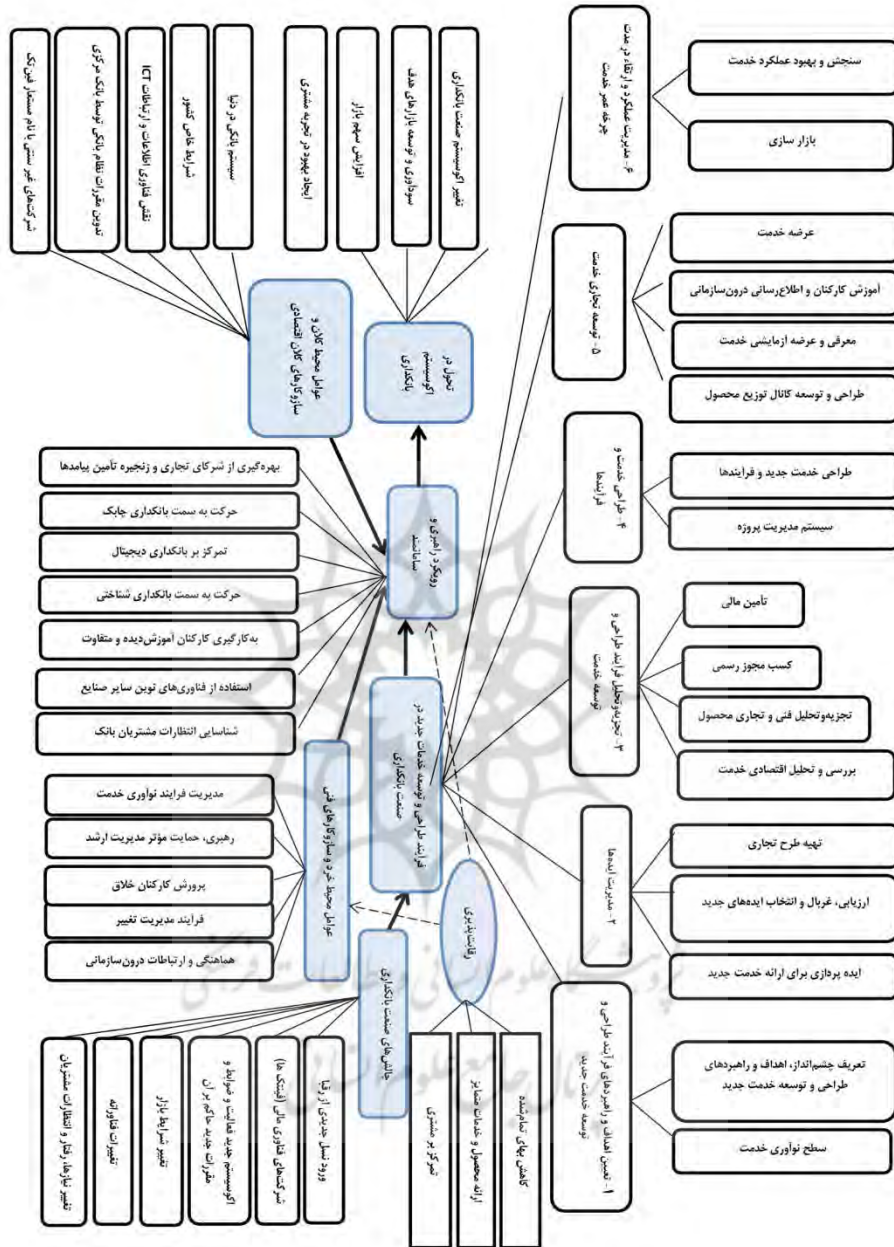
سنجش و بهبود عملکرد خدمت

بازار سازی

۶- مدیریت عملکرد و ارتقاء در خدمت چرخه عمر خدمت

عرضه خدمت

آموزش کارکنان و اطلاع‌رسانی درون‌سازمانی

معرفی و عرضه آزمایشی خدمت

طراحی و توسعه کانال توزیع محصول

۵- توسعه تجاری خدمت

طراحی خدمت جدید و فرایندها

سیستم مدیریت پروژه

۴- طراحی خدمت و فرایندها

تأمین مالی

کسب مجوز رسمی

تجزیه‌وتحلیل فنی و تجاری محصول

بررسی و تحلیل اقتصادی خدمت

۳- تجزیه‌وتحلیل فرایند طراحی و توسعه خدمت

تهیه طرح تجاری

ارزیابی، غربال و انتخاب ایده‌های جدید

ایده پردازی برای ارائه خدمت جدید

۲- مدیریت ایده‌ها

تعریف چشم‌انداز، اهداف و راهبردهای طراحی و توسعه خدمت جدید

سطح نوآوری خدمت

۱- تعیین اهداف و راهبردهای فرآیند طراحی و توسعه خدمت جدید

تغییر اکوسیستم صنعت بانکداری

سودآوری و توسعه بازارهای هدف

افزایش سهم بازار

ایجاد بهبود در تجربه مشتری

سیستم بانکی در دنیا

شرایط خاص کشور

نقش فناوری اطلاعات و ارتباطات ICT

تدوین مقررات نظام بانکی توسط بانک مرکزی

شرکت‌های غیر سنتی با نام مستعار غیر بانک

تحول در اکوسیستم بانکداری

عوامل محیط کلان و سازوکارهای کلان اقتصادی

بهره‌گیری از شرکای تجاری و زنجیره تأمین پیامدها

حرکت به سمت بانکداری چابک

تمرکز بر بانکداری دیجیتال

حرکت به سمت بانکداری شناختی

به‌کارگیری کارکنان آموزش‌دیده و متفاوت

استفاده از فناوری‌های نوین سایر صنایع

شناسایی انتظارات مشتریان بانک

رویکرد راهبردی ساماندهی

فرایند طراحی و توسعه خدمات جدید در صنعت بانکداری

مدیریت فرایند نوآوری خدمت

رهبری، حمایت مؤثر مدیریت ارشد

پرورش کارکنان خلاق

فرایند مدیریت تغییر

هماهنگی و ارتباطات درون‌سازمانی

عوامل محیط خرد و سازوکارهای فنی

رقابت‌پذیری

کاهش بهای تمام‌شده

ارائه محصول و خدمات متمایز

تمرکز بر مشتری

چالش‌های صنعت بانکداری

ورود نسل جدیدی از رقبا

شرکت‌های فناوری مالی (فینتک‌ها)

اکوسیستم جدید فعالیت و ضوابط و مقررات جدید حاکم بر آن

تغییر شرایط بازار

تغییرات فناورانه

تغییر نیازها، رفتار و انتظارات مشتریان